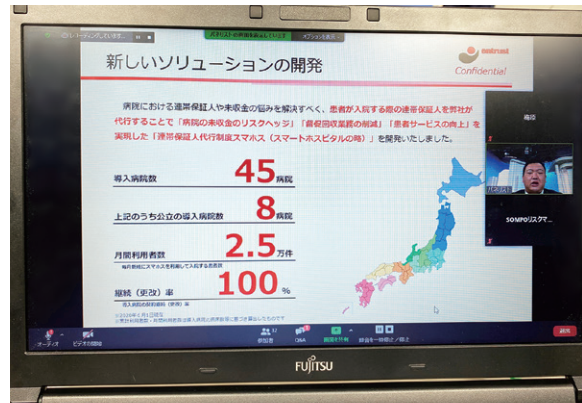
新しいソリューションの開発

entrust
Confidential

病院における連帯保証人や未収金の悩みを解決すべく、患者が入院する際の連帯保証人を弊社が代行することで「病院の未収金のリスクヘッジ」「督促回収業務の削減」「患者サービスの向上」を実現した「連帯保証人代行制度スマホス（スマートホスピタルの略）」を開発いたしました。

導入病院数 45病院

上記のうち公立の導入病院数 8病院

月間利用者数 2.5万件

継続（更改）率 100%

SOMPOリスクマ...

オーディオ
ビデオの開始
参加者
Q&A
画面を共有
レコーディング
終了

FUJITSU